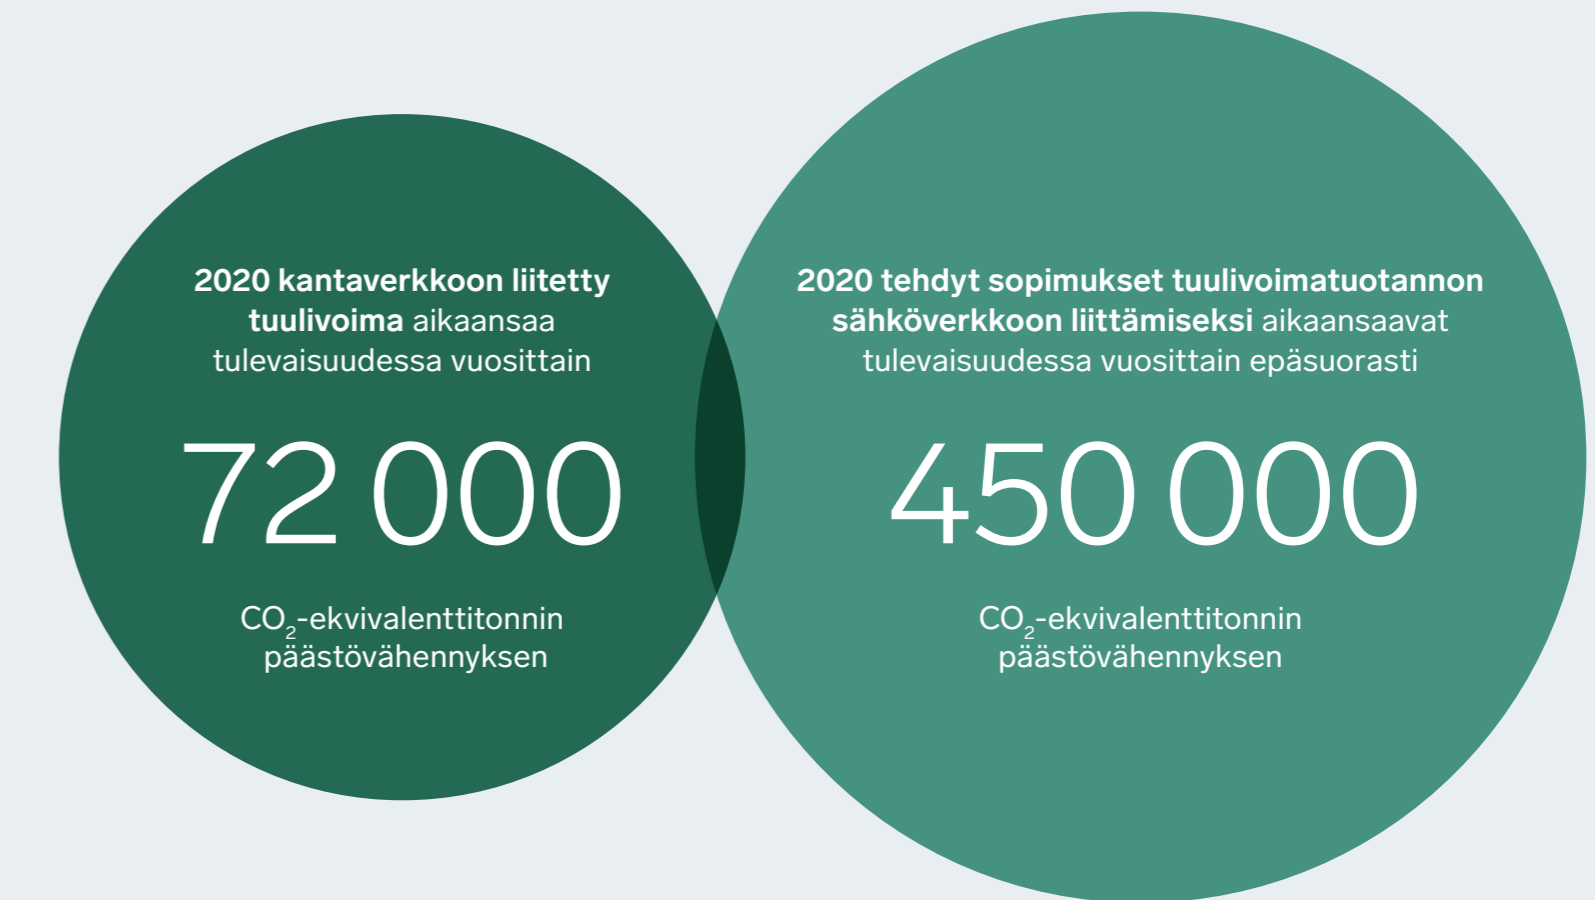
2020 kantaverkkoon liitetty tuulivoima aikaansaa tulevaisuudessa vuosittain

72 000

$CO_2$-ekvivalenttitonnin päästövähennyksen

2020 tehdyt sopimukset tuulivoimatuotannon sähköverkkoon liittämiseksi aikaansaavat tulevaisuudessa vuosittain epäsuorasti

450 000

$CO_2$-ekvivalenttitonnin päästövähennyksen